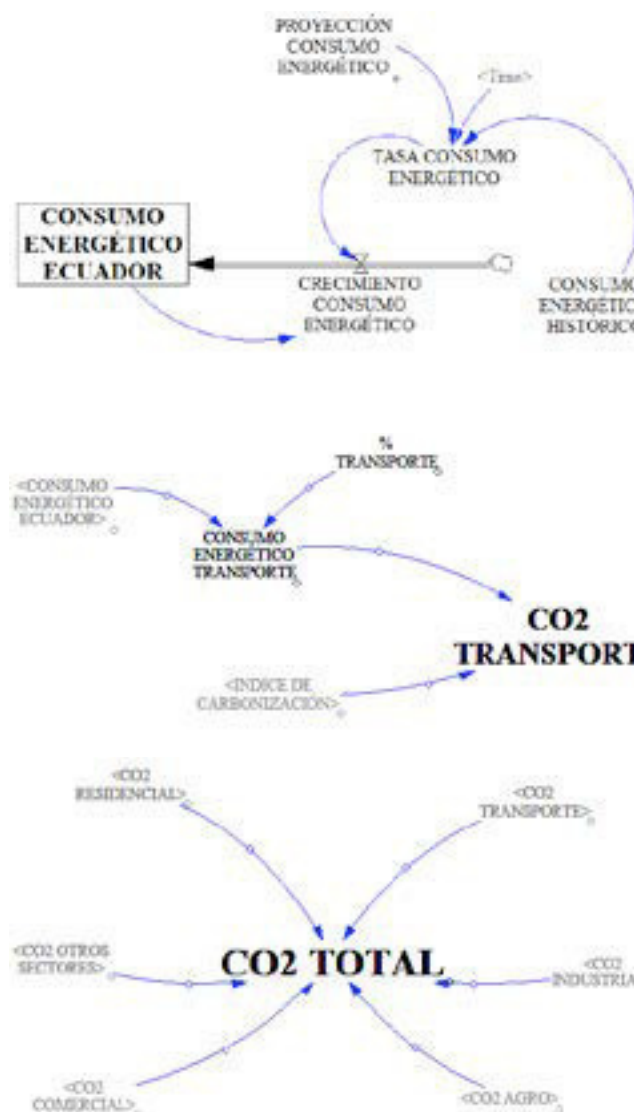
PROYECCIÓN CONSUMO ENERGÉTICO

<Time>

TASA CONSUMO ENERGÉTICO

CONSUMO ENERGÉTICO ECUADOR

CRECIMIENTO CONSUMO ENERGÉTICO

CONSUMO ENERGÉTICO HISTORICO

%
TRANSPORTE

<CONSUMO ENERGÉTICO ECUADOR>

CONSUMO ENERGÉTICO TRANSPORTE

CO2 TRANSPORTE

<INDICE DE CARBONIZACION>

<CO2 RESIDENCIAL>

<CO2 TRANSPORTE>

<CO2 OTROS SECTORES>

CO2 TOTAL

<CO2 INDUSTRIA>

<CO2 COMERCIAL>

<CO2 AGRO>